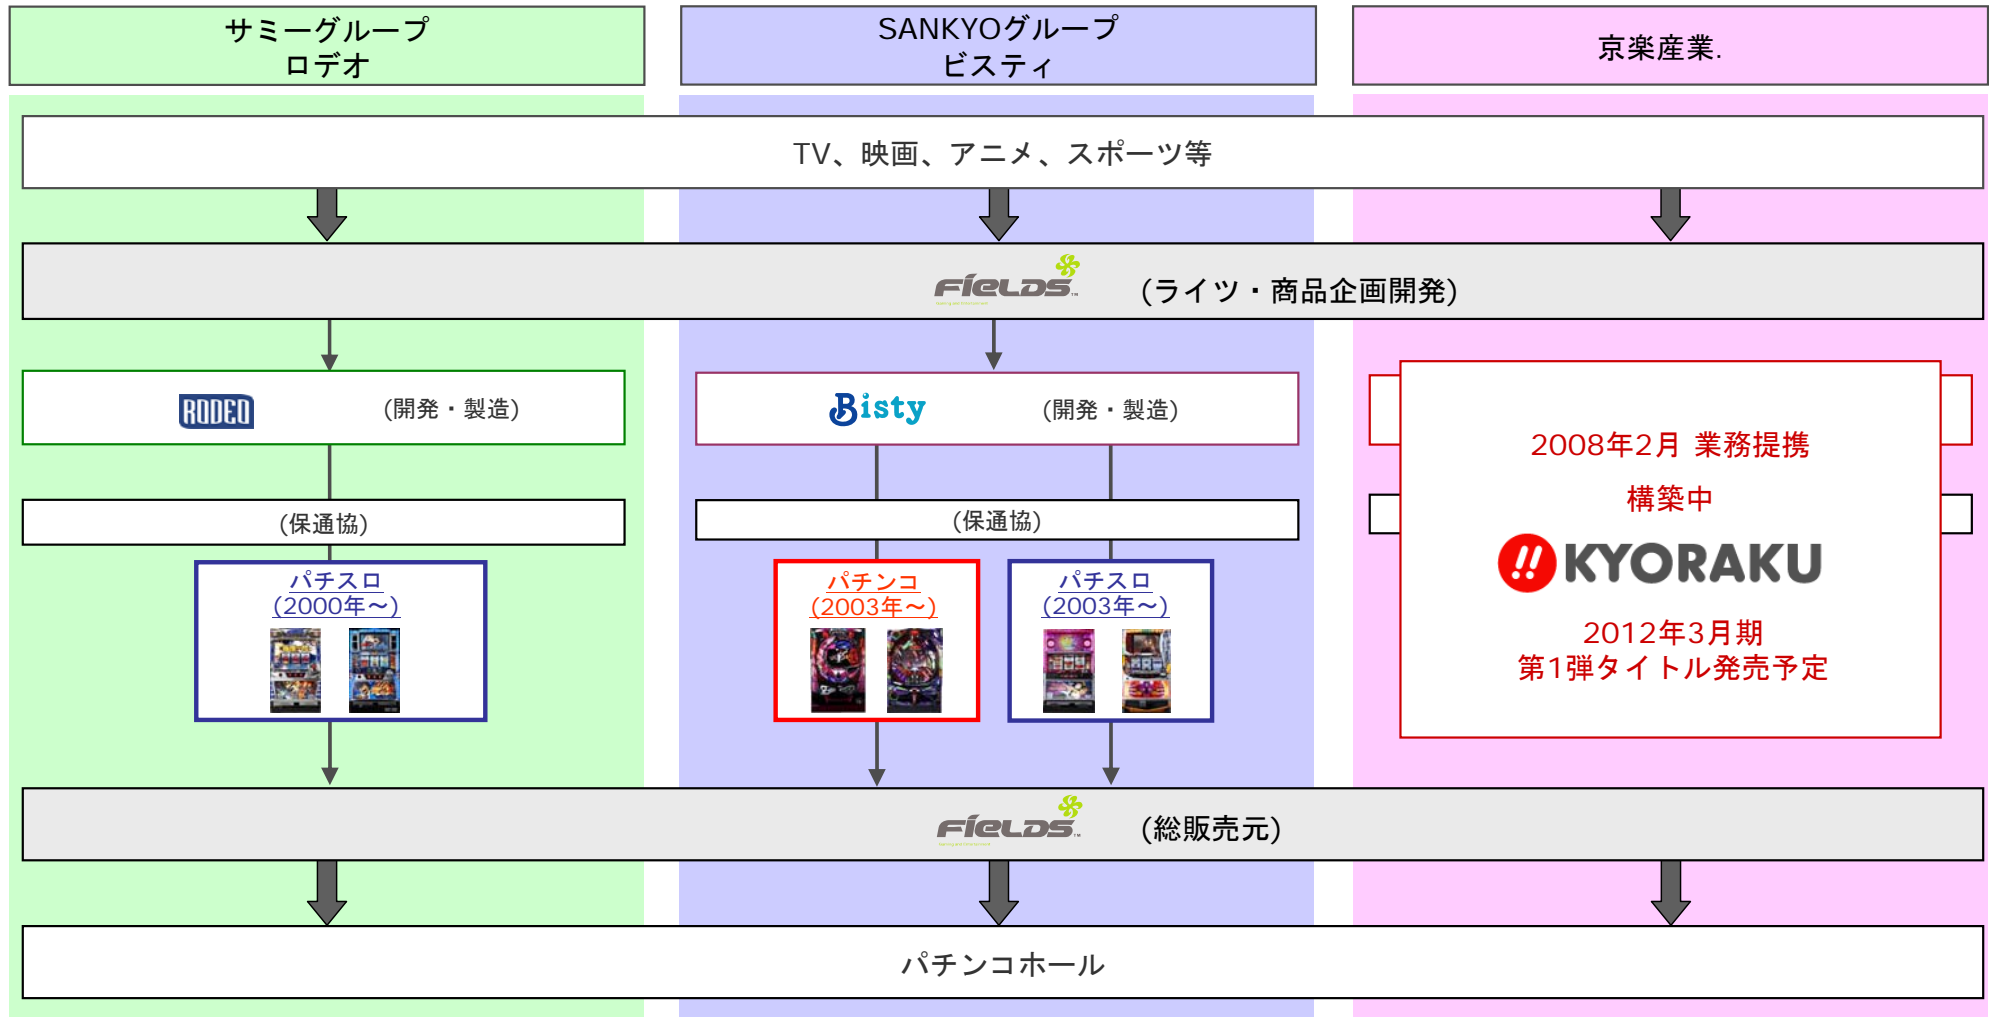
サミーグループ
ロデオ

SANKYOグループ
ビスティ

京楽産業.

TV、映画、アニメ、スポーツ等

FIELDS （ライツ・商品企画開発）

RODEO （開発・製造）

Bisty （開発・製造）

2008年2月 業務提携

構築中

KYORAKU

2012年3月期
第1弾タイトル発売予定

（保通協）

（保通協）

パチスロ
（2000年～）

パチンコ
（2003年～）

パチスロ
（2003年～）

FIELDS （総販売元）

パチンコホール